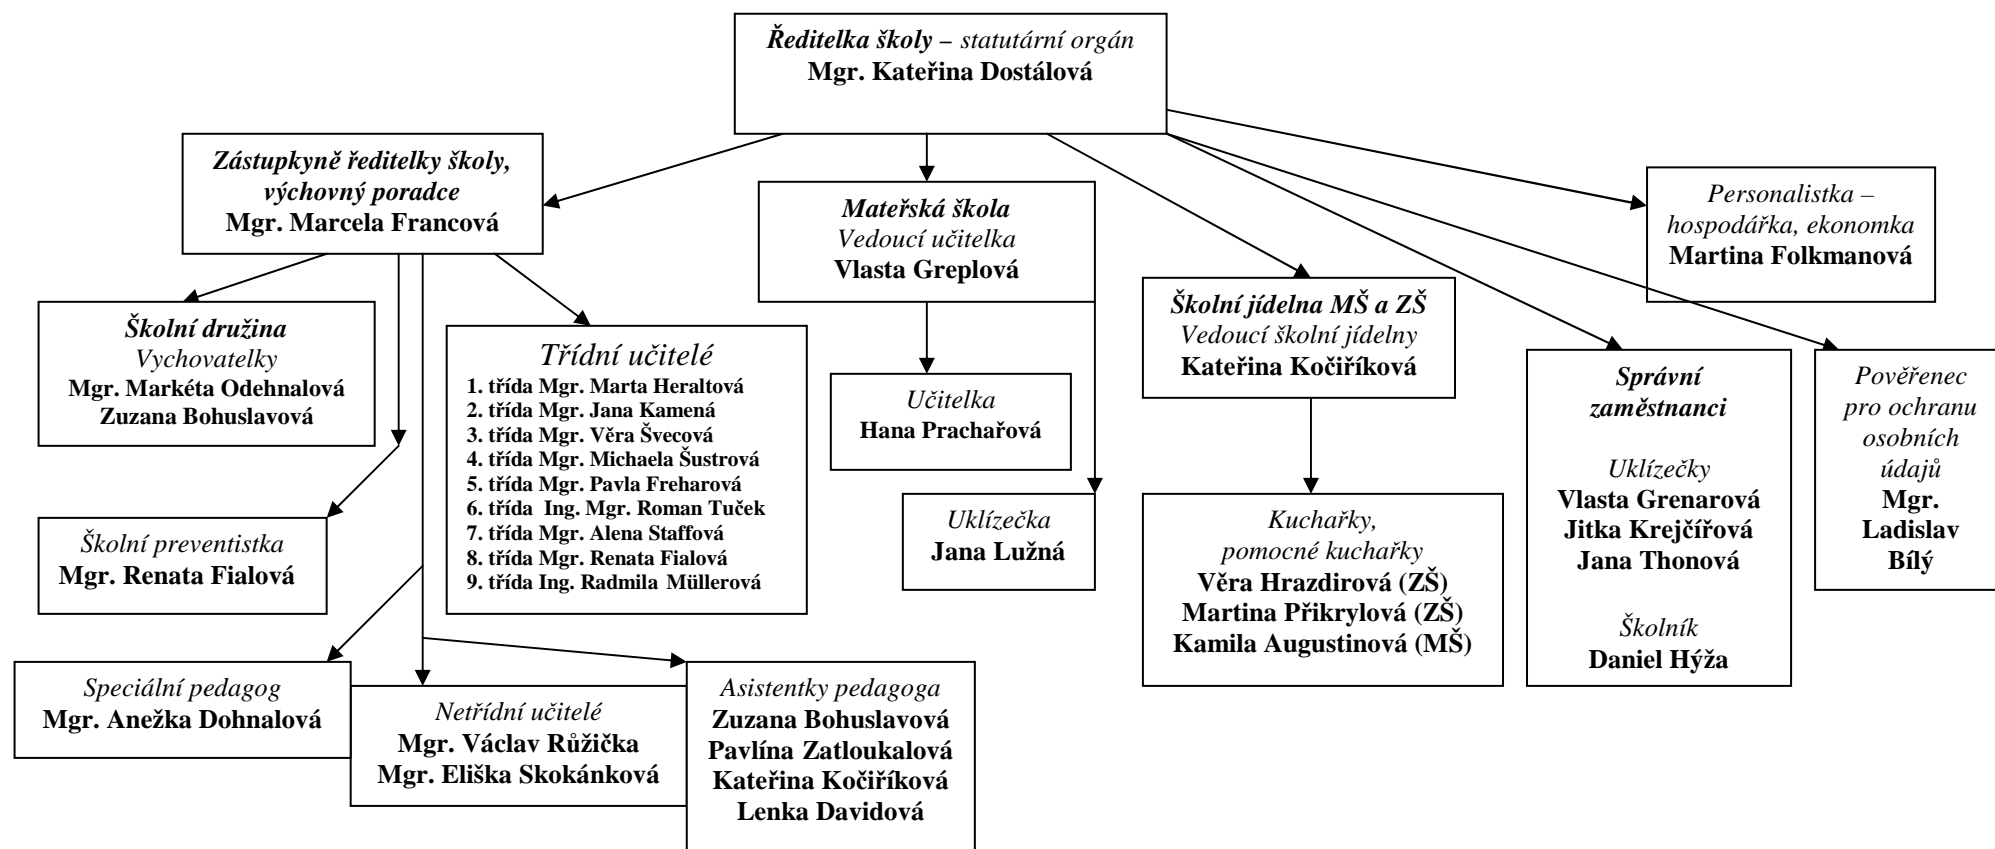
Ředitelka školy – statutární orgán
Mgr. Kateřina Dostálová

Zástupkyně ředitelky školy, výchovný poradce
Mgr. Marcela Francová

Mateřská škola
Vedoucí učitelka
Vlasta Greplová

Personalistka – hospodářka, ekonomka
Martina Folkmanová

Školní jídelna MŠ a ZŠ
Vedoucí školní jídelny
Kateřina Kočiříková

Školní družina
Vychovatelky
Mgr. Markéta Odehnalová
Zuzana Bohuslavová

Třídní učitelé
1. třída Mgr. Marta Heraltová
2. třída Mgr. Jana Kamená
3. třída Mgr. Věra Švecová
4. třída Mgr. Michaela Šustrová
5. třída Mgr. Pavla Freharová
6. třída Ing. Mgr. Roman Tuček
7. třída Mgr. Alena Staffová
8. třída Mgr. Renata Fialová
9. třída Ing. Radmila Müllerová

Učitelka
Hana Prachařová

Uklízečka
Jana Lužná

Správní zaměstnanci

Uklízečky
Vlasta Grenarová
Jitka Krejčířová
Jana Thonová

Školník
Daniel Hýža

Pověřenec pro ochranu osobních údajů
Mgr. Ladislav Bílý

Školní preventistka
Mgr. Renata Fialová

Kuchařky, pomocné kuchařky
Věra Hrazdirová (ZŠ)
Martina Přikrylová (ZŠ)
Kamila Augustinová (MŠ)

Speciální pedagog
Mgr. Anežka Dohnalová

Netřídní učitelé
Mgr. Václav Růžička
Mgr. Eliška Skokánková

Asistentky pedagoga
Zuzana Bohuslavová
Pavlína Zatloukalová
Kateřina Kočiříková
Lenka Davidová